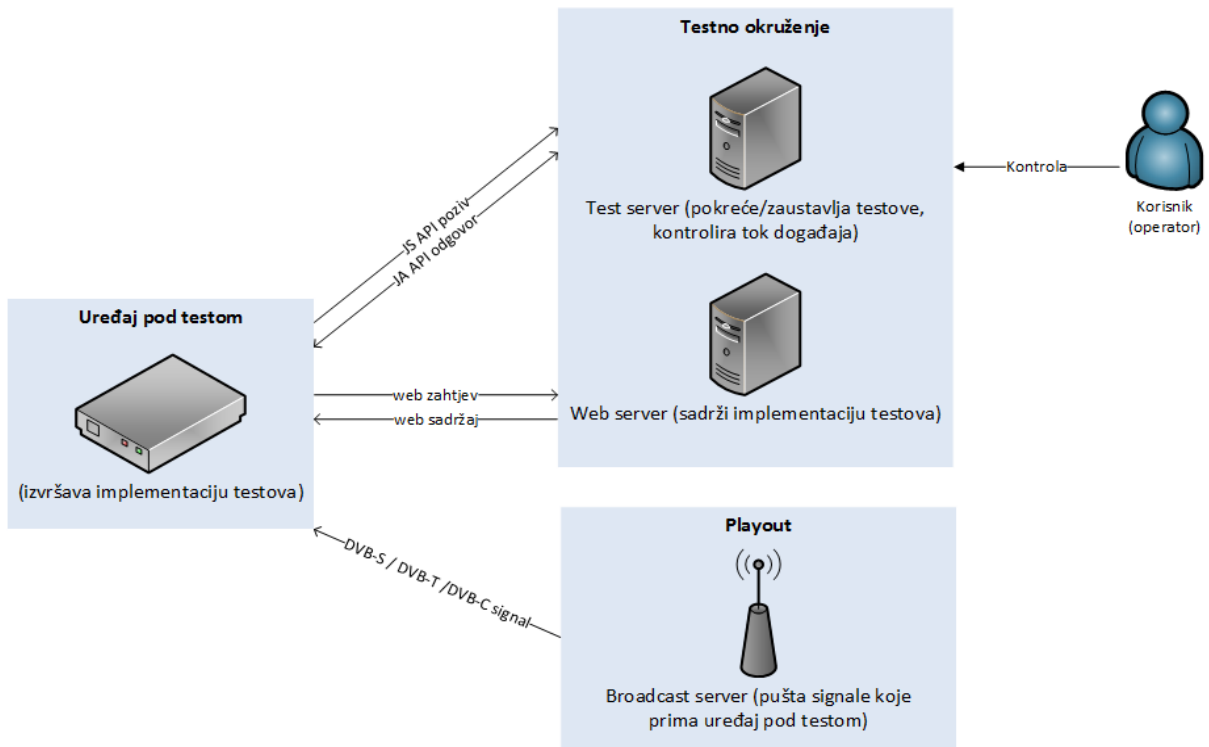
Testno okruženje

Test server (pokreće/zaustavlja testove, kontrolira tok događaja)

Kontrola

Korisnik (operator)

JS API poziv

JA API odgovor

Uređaj pod testom

web zahtjev

web sadržaj

Web server (sadrži implementaciju testova)

(izvršava implementaciju testova)

Playout

DVB-S / DVB-T /DVB-C signal

Broadcast server (pušta signale koje prima uređaj pod testom)